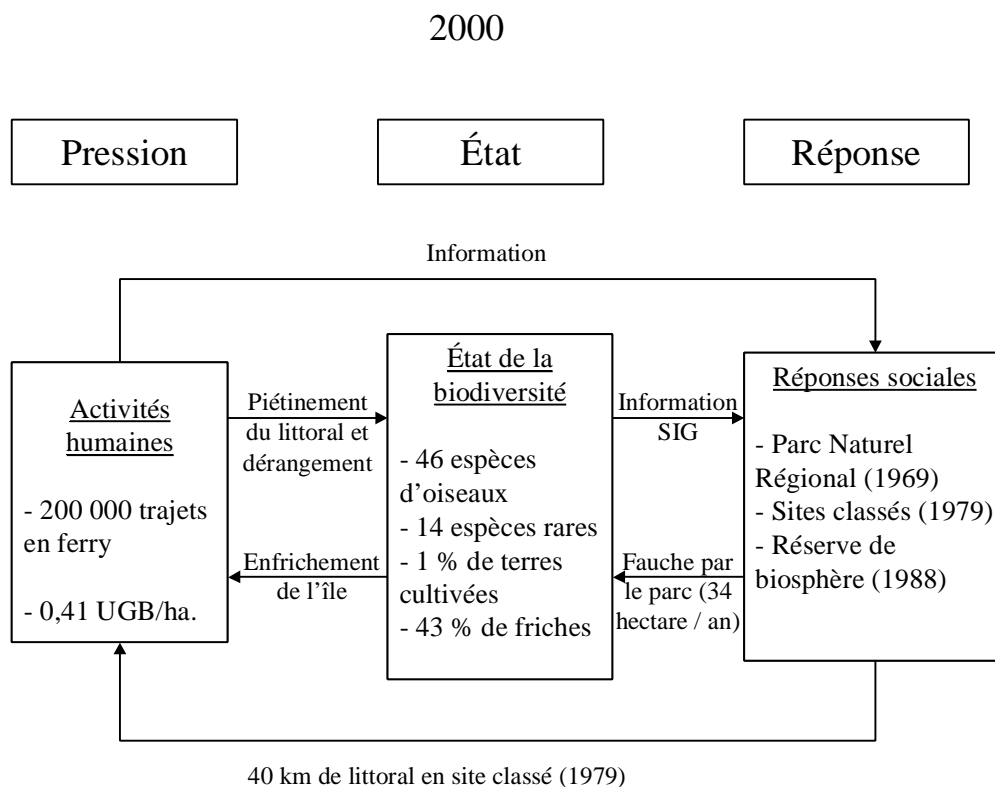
2000

Pression

État

Réponse

Information

Activités humaines

- 200 000 trajets en ferry

- 0,41 UGB/ha.

Piétinement du littoral et dérangement

Enfrichement de l'île

État de la biodiversité

- 46 espèces d'oiseaux
- 14 espèces rares
- 1 % de terres cultivées
- 43 % de friches

Information SIG

Fauche par le parc (34 hectare / an)

Réponses sociales

- Parc Naturel Régional (1969)
- Sites classés (1979)
- Réserve de biosphère (1988)

40 km de littoral en site classé (1979)